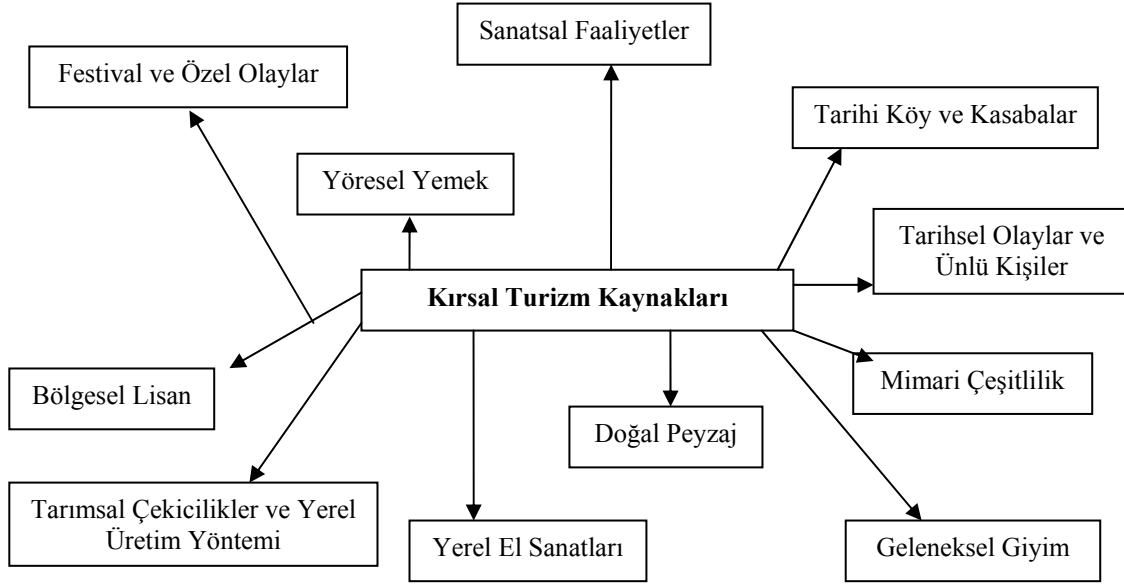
Sanatsal Faaliyetler

Festival ve Özel Olaylar

Tarihi Köy ve Kasabalar

Yöresel Yemek

Tarihsel Olaylar ve Ünlü Kişiler

**Kırsal Turizm Kaynakları**

Bölgesel Lisan

Mimari Çeşitlilik

Doğal Peyzaj

Tarımsal Çekicilikler ve Yerel Üretim Yöntemi

Yerel El Sanatları

Geleneksel Giyim